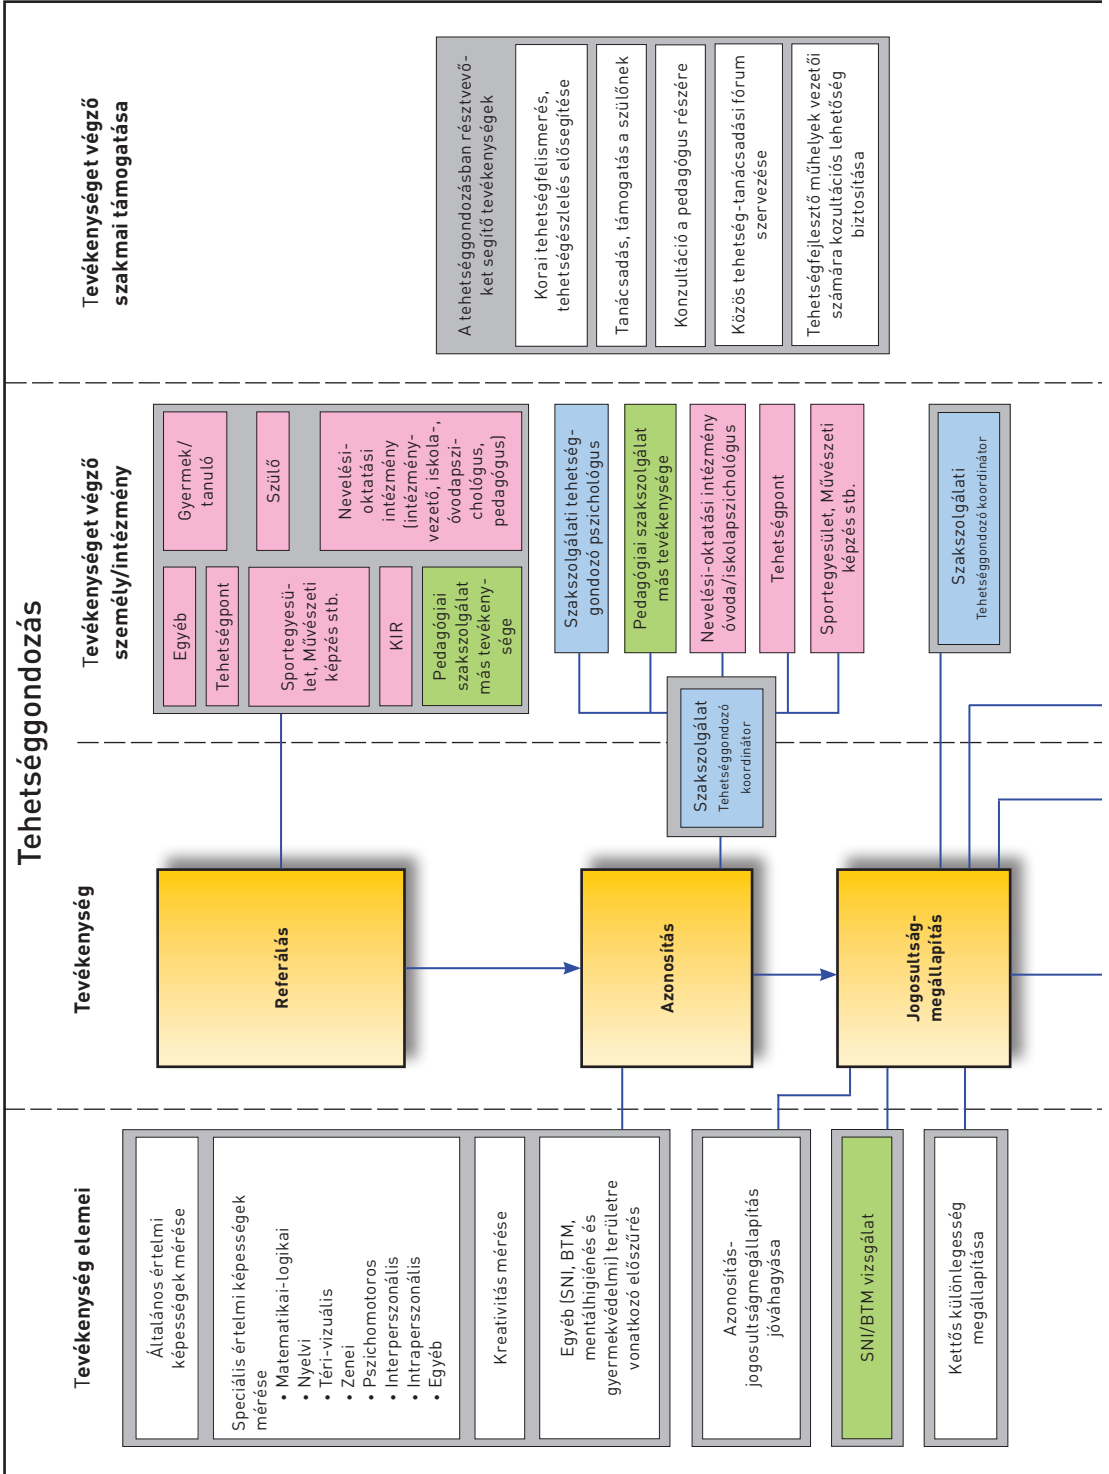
Tehetséggondozás

Tevékenységet végző szakmai támogatása

A tehetséggondozásban résztvevőket segítő tevékenységek

Korai tehetségfelismerés, tehetségészlelés elősegítése

Tanácsadás, támogatás a szülőknek

Konzultáció a pedagógus részére

Közös tehetség-tanácsadási fórum szervezése

Tehetségfejlesztő műhelyek vezetői számára kozultációs lehetőség biztosítása

Tevékenységet végző személy/intézmény

Egyéb

Tehetségpont

Sportegyesület, Művészeti képzés stb.

KIR

Pedagógiai szakszolgálat más tevékenysége

Gyermek/tanuló

Szülő

Nevelési-oktatási intézmény (intézményvezető, iskola-, óvodapszichológus, pedagógus)

Szakszolgálati tehetséggondozó pszichológus

Pedagógiai szakszolgálat más tevékenysége

Nevelési-oktatási intézmény óvoda/iskolapszichológus

Tehetségpont

Sportegyesület, Művészeti képzés stb.

Szakszolgálati Tehetséggondozó koordinátor

Szakszolgálat Tehetséggondozó koordinátor

Tevékenység

Referálás

Azonosítás

Jogosultság-megállapítás

Tevékenység elemei

Általános értelmi képességek mérése

Speciális értelmi képességek mérése
• Matematikai-logikai
• Nyelvi
• Téri-vizuális
• Zenei
• Pszichomotoros
• Interperszonális
• Intraperszonális
• Egyéb

Kreativitás mérése

Egyéb (SNI, BTM, mentálhigiénés és gyermekvédelmi) területre vonatkozó előszűrés

Azonosítás-jogosultságmegállapítás jóváhagyása

SNI/BTM vizsgálat

Kettős különlegesség megállapítása